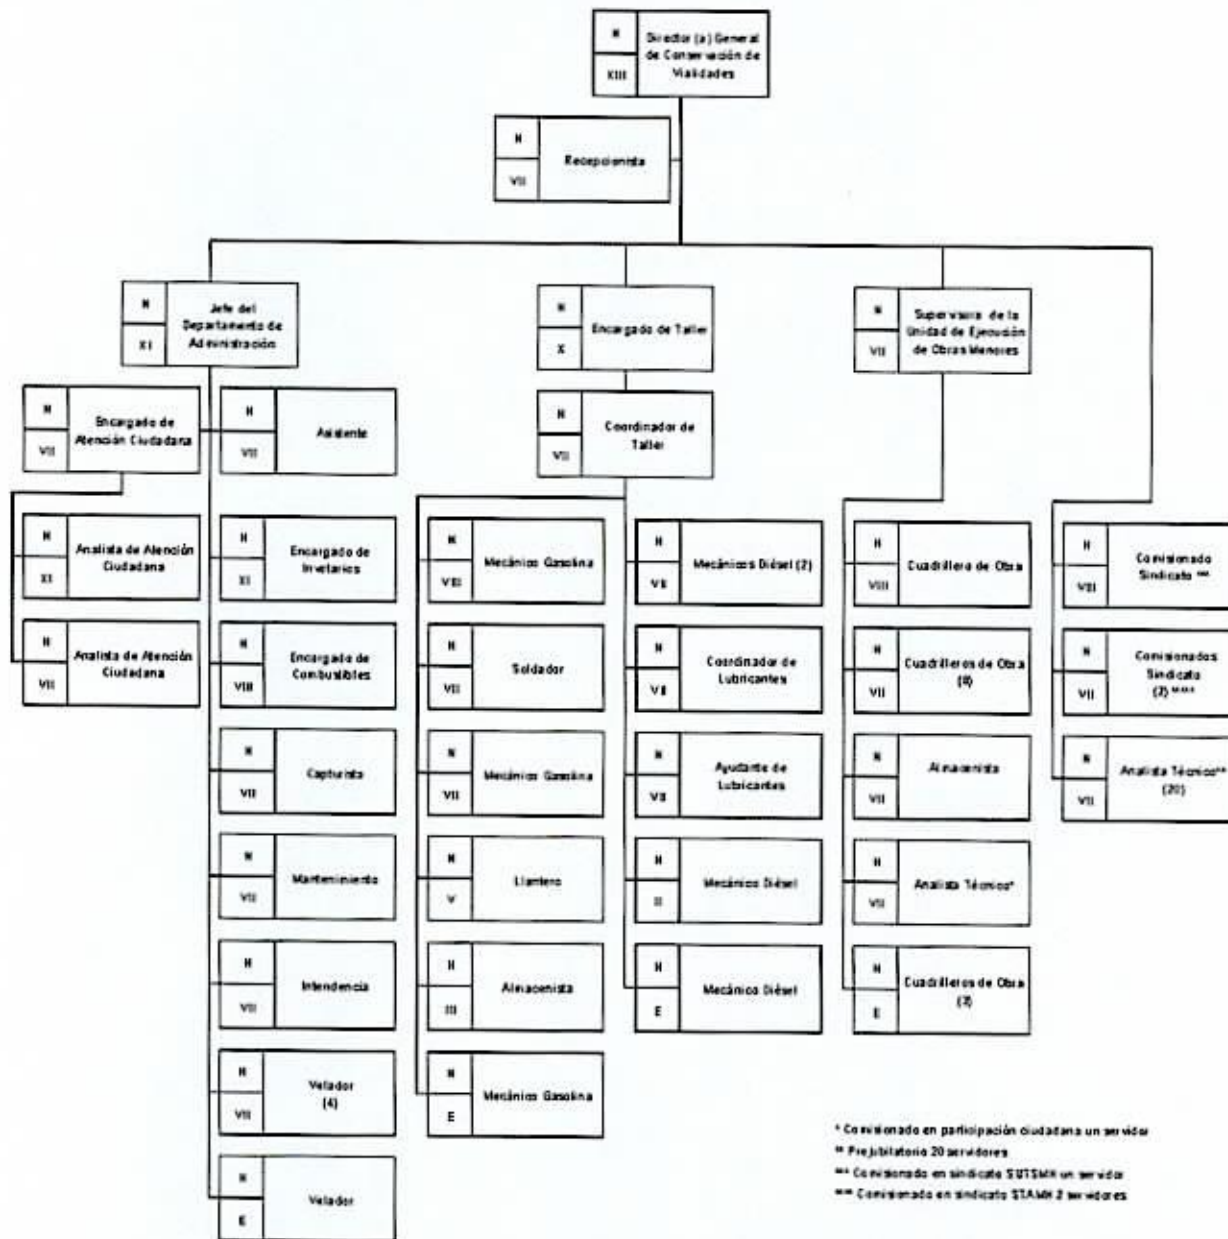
N
XIII
Director (a) General de Conservación de Vialidades

N
VII
Recepcionista

N
XI
Jefe del Departamento de Administración

N
X
Encargado de Taller

N
VII
Supervisor de la Unidad de Ejecución de Obras Menores

N
VII
Encargado de Atención Ciudadana

N
VII
Asistente

N
VII
Coordinador de Taller

N
XI
Analista de Atención Ciudadana

N
VII
Analista de Atención Ciudadana

N
XI
Encargado de Invetarios

N
VIII
Encargado de Combustibles

N
VII
Capturista

N
VII
Mantenimiento

N
VII
Intendencia

N
VII
Velador (4)

N
E
Velador

N
VIII
Mecánico Gasolina

N
VII
Soldador

N
VII
Mecánico Gasolina

N
V
Llantero

N
III
Almacenista

N
E
Mecánico Gasolina

N
VII
Mecánicos Diésel (2)

N
VII
Coordinador de Lubricantes

N
VII
Ayudante de Lubricantes

N
II
Mecánico Diésel

N
E
Mecánico Diésel

N
VIII
Cuadrillero de Obra

N
VII
Cuadrilleros de Obra (8)

N
VII
Almacenista

N
VII
Analista Técnico*

N
E
Cuadrilleros de Obra (3)

N
VIII
Comisionado Sindicato ***

N
VII
Comisionados Sindicato (2) ****

N
VII
Analista Técnico** (20)

* Comisionado en participación ciudadana un servidor
** Prejubilatorio 20 servidores
*** Comisionado en sindicato SUTSMM un servidor
**** Comisionado en sindicato STAMM 2 servidores